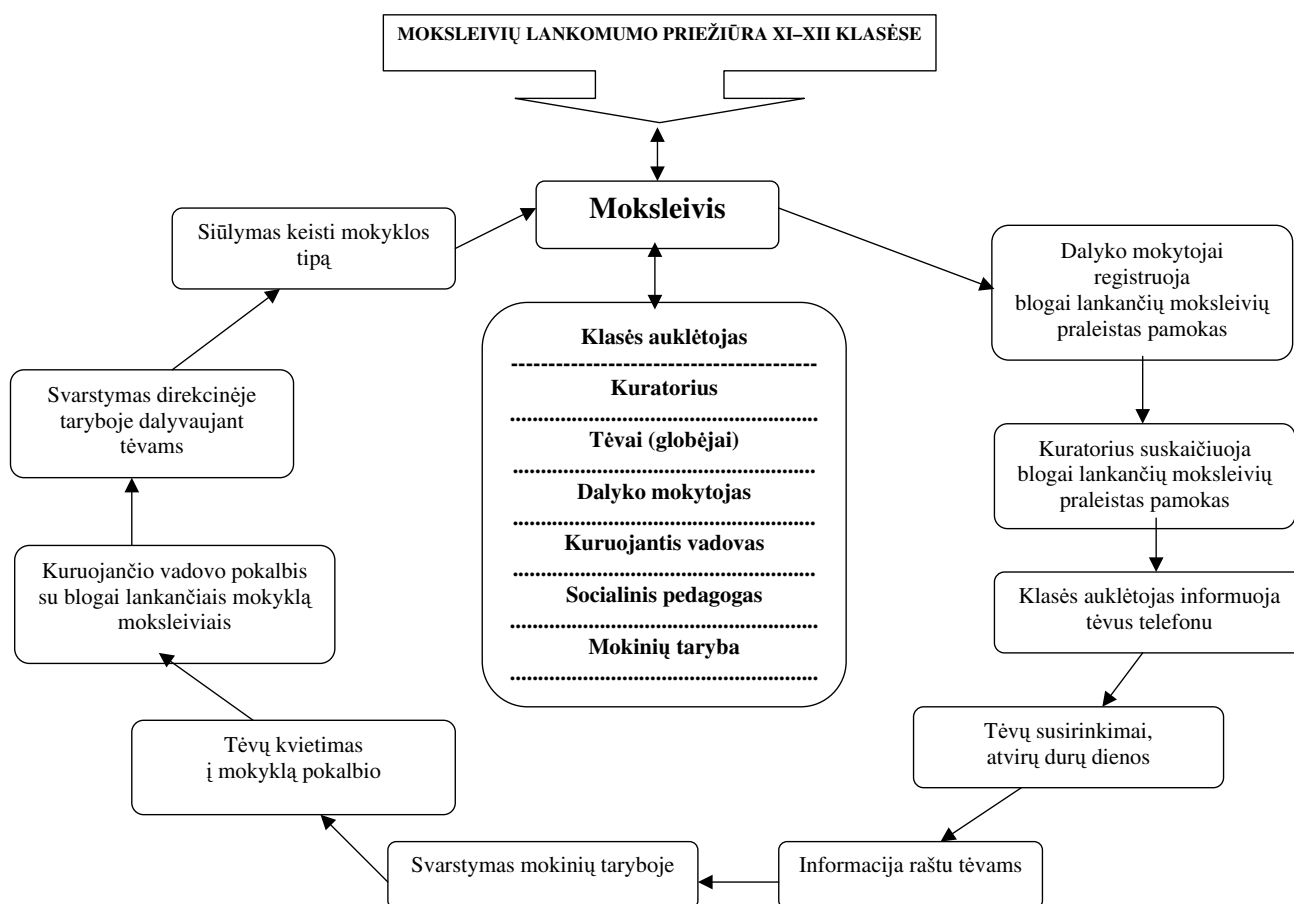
MOKSLEIVIŲ LANKOMUMO PRIEŽIŪRA XI–XII KLASĖSE

Moksleivis

Siūlymas keisti mokyklos tipą

Dalyko mokytojai registruoja blogai lankančių moksleivių praleistas pamokas

Klasės auklėtojas

Kuratorius

Tėvai (globėjai)

Dalyko mokytojas

Kuruojantis vadovas

Socialinis pedagogas

Mokinių taryba

Svarstymas direkcinėje taryboje dalyvaujant tėvams

Kuratorius suskaičiuoja blogai lankančių moksleivių praleistas pamokas

Kuruojančio vadovo pokalbis su blogai lankančiais mokyklą moksleiviais

Klasės auklėtojas informuoja tėvus telefonu

Tėvų susirinkimai, atvirų durų dienos

Tėvų kvietimas į mokyklą pokalbio

Svarstymas mokinių taryboje

Informacija raštu tėvams